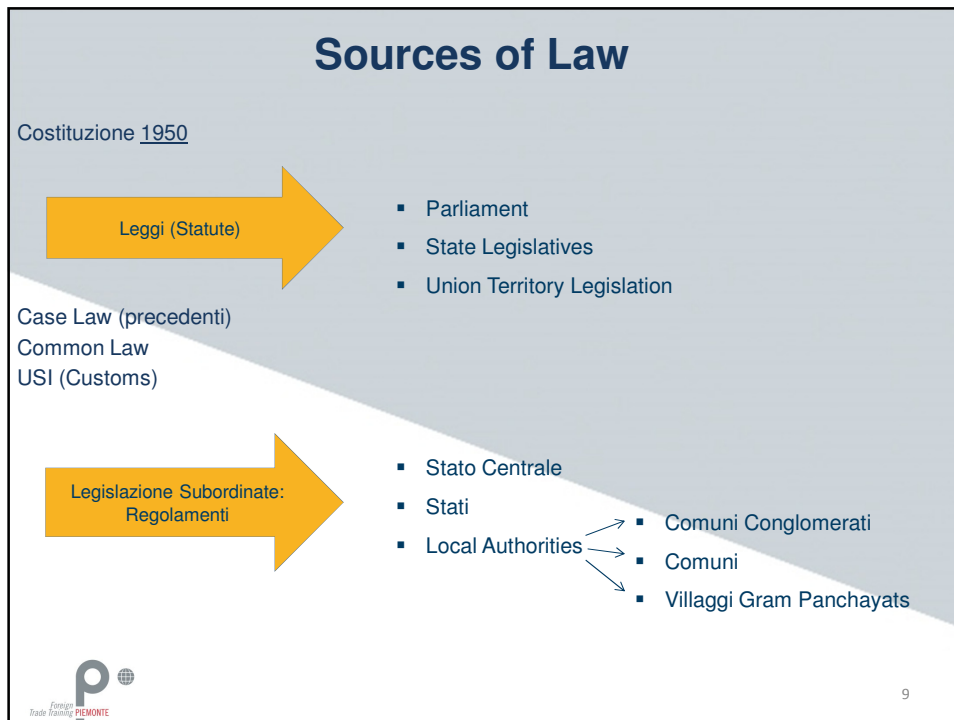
Sources of Law

Costituzione 1950

Leggi (Statute)

- Parliament
- State Legislatives
- Union Territory Legislation

Case Law (precedenti)
Common Law
USI (Customs)

Legislazione Subordinate: Regolamenti

- Stato Centrale
- Stati
- Local Authorities

- Comuni Conglomerati
- Comuni
- Villaggi Gram Panchayats

Foreign Trade Training PIEMONTE

9